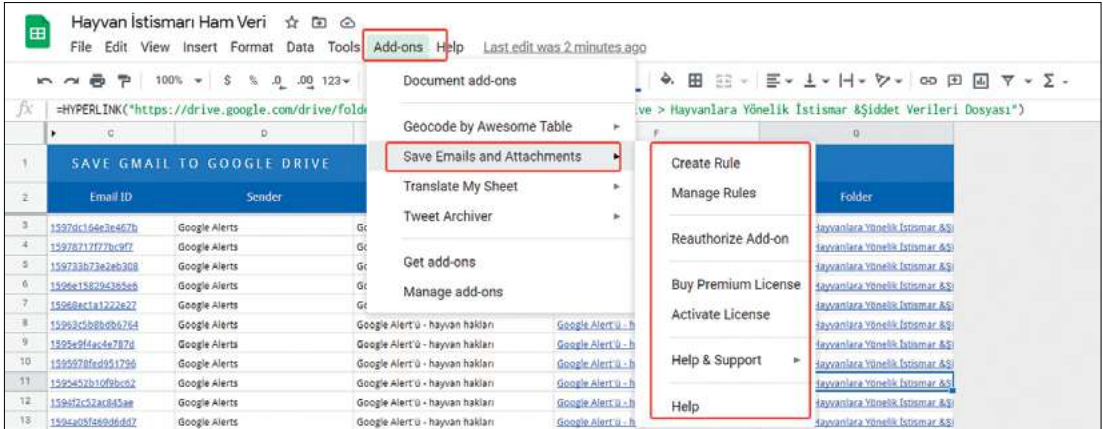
Hayvan İstismarı Ham Veri

File Edit View Insert Format Data Tools Add-ons Help Last edit was 2 minutes ago

100% $ % .0 .00 123

fx =HYPERLINK("https://drive.google.com/drive/folde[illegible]ve > Hayvanlara Yönelik İstismar &Şiddet Verileri Dosyası")

C D F G

SAVE GMAIL TO GOOGLE DRIVE

| | Email ID | Sender | | | Folder |
|---|---|---|---|---|---|
| 3 | 1597dc164e3e467b | Google Alerts | Go | | Hayvanlara Yönelik İstismar &Şi |
| 4 | 15978717f77bc9f7 | Google Alerts | Go | | Hayvanlara Yönelik İstismar &Şi |
| 5 | 159733b73e2eb308 | Google Alerts | Go | | Hayvanlara Yönelik İstismar &Şi |
| 6 | 1596e158294365e6 | Google Alerts | Go | | Hayvanlara Yönelik İstismar &Şi |
| 7 | 15968ec1a1222e27 | Google Alerts | Go | | Hayvanlara Yönelik İstismar &Şi |
| 8 | 15963c5b8bdb6764 | Google Alerts | Google Alert'ü - hayvan hakları | Google Alert'ü - h | Hayvanlara Yönelik İstismar &Şi |
| 9 | 1595e9f4ac4e787d | Google Alerts | Google Alert'ü - hayvan hakları | Google Alert'ü - h | Hayvanlara Yönelik İstismar &Şi |
| 10 | 1595978fed951796 | Google Alerts | Google Alert'ü - hayvan hakları | Google Alert'ü - h | Hayvanlara Yönelik İstismar &Şi |
| 11 | 1595452b10f9bc62 | Google Alerts | Google Alert'ü - hayvan hakları | Google Alert'ü - h | Hayvanlara Yönelik İstismar &Şi |
| 12 | 1594f2c52ac845ae | Google Alerts | Google Alert'ü - hayvan hakları | Google Alert'ü - h | Hayvanlara Yönelik İstismar &Şi |
| 13 | 1594a05f469d6dd7 | Google Alerts | Google Alert'ü - hayvan hakları | Google Alert'ü - h | Hayvanlara Yönelik İstismar &Şi |

Document add-ons
Geocode by Awesome Table
Save Emails and Attachments
Translate My Sheet
Tweet Archiver
Get add-ons
Manage add-ons

Create Rule
Manage Rules
Reauthorize Add-on
Buy Premium License
Activate License
Help & Support
Help